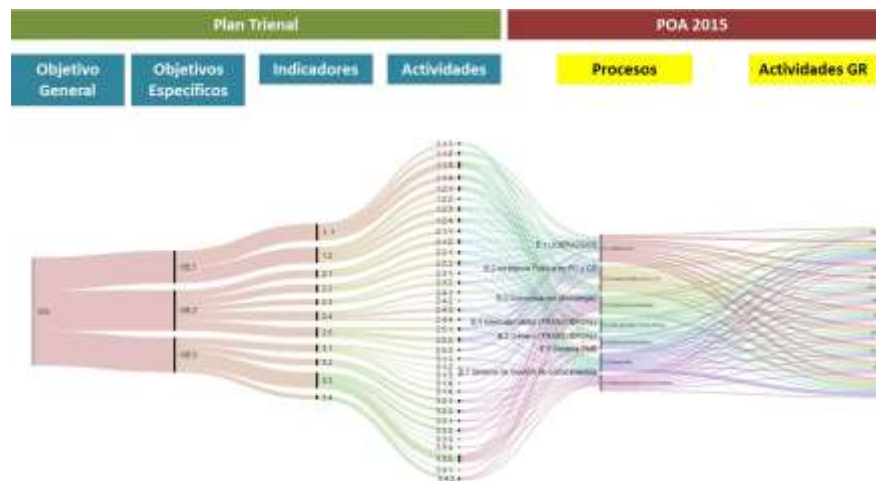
Plan Trienal

POA 2015

Objetivo General

Objetivos Específicos

Indicadores

Actividades

Procesos

Actividades GR

OG

OE.1

OE.2

OE.3

1.1

1.2

2.1

2.2

2.3

2.4

2.5

3.1

3.2

3.3

3.4

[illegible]

E.1 LIDERAZGO

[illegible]

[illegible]

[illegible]

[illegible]

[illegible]

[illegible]